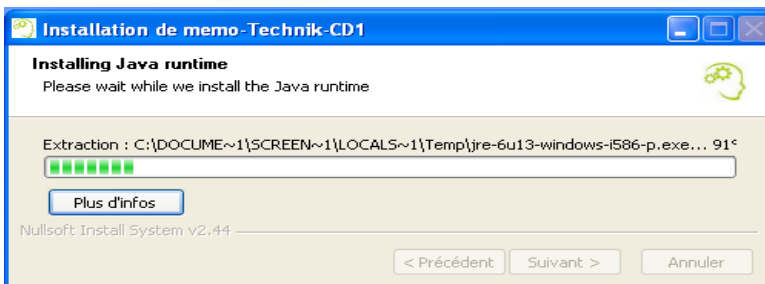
Installation de memo-Technik-CD1

Installing Java runtime
Please wait while we install the Java runtime

Extraction : C:\DOCUME~1\SCREEN~1\LOCALS~1\Temp\jre-6u13-windows-i586-p.exe... 91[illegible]

Plus d'infos

Nullsoft Install System v2.44

< Précédent
Suivant >
Annuler